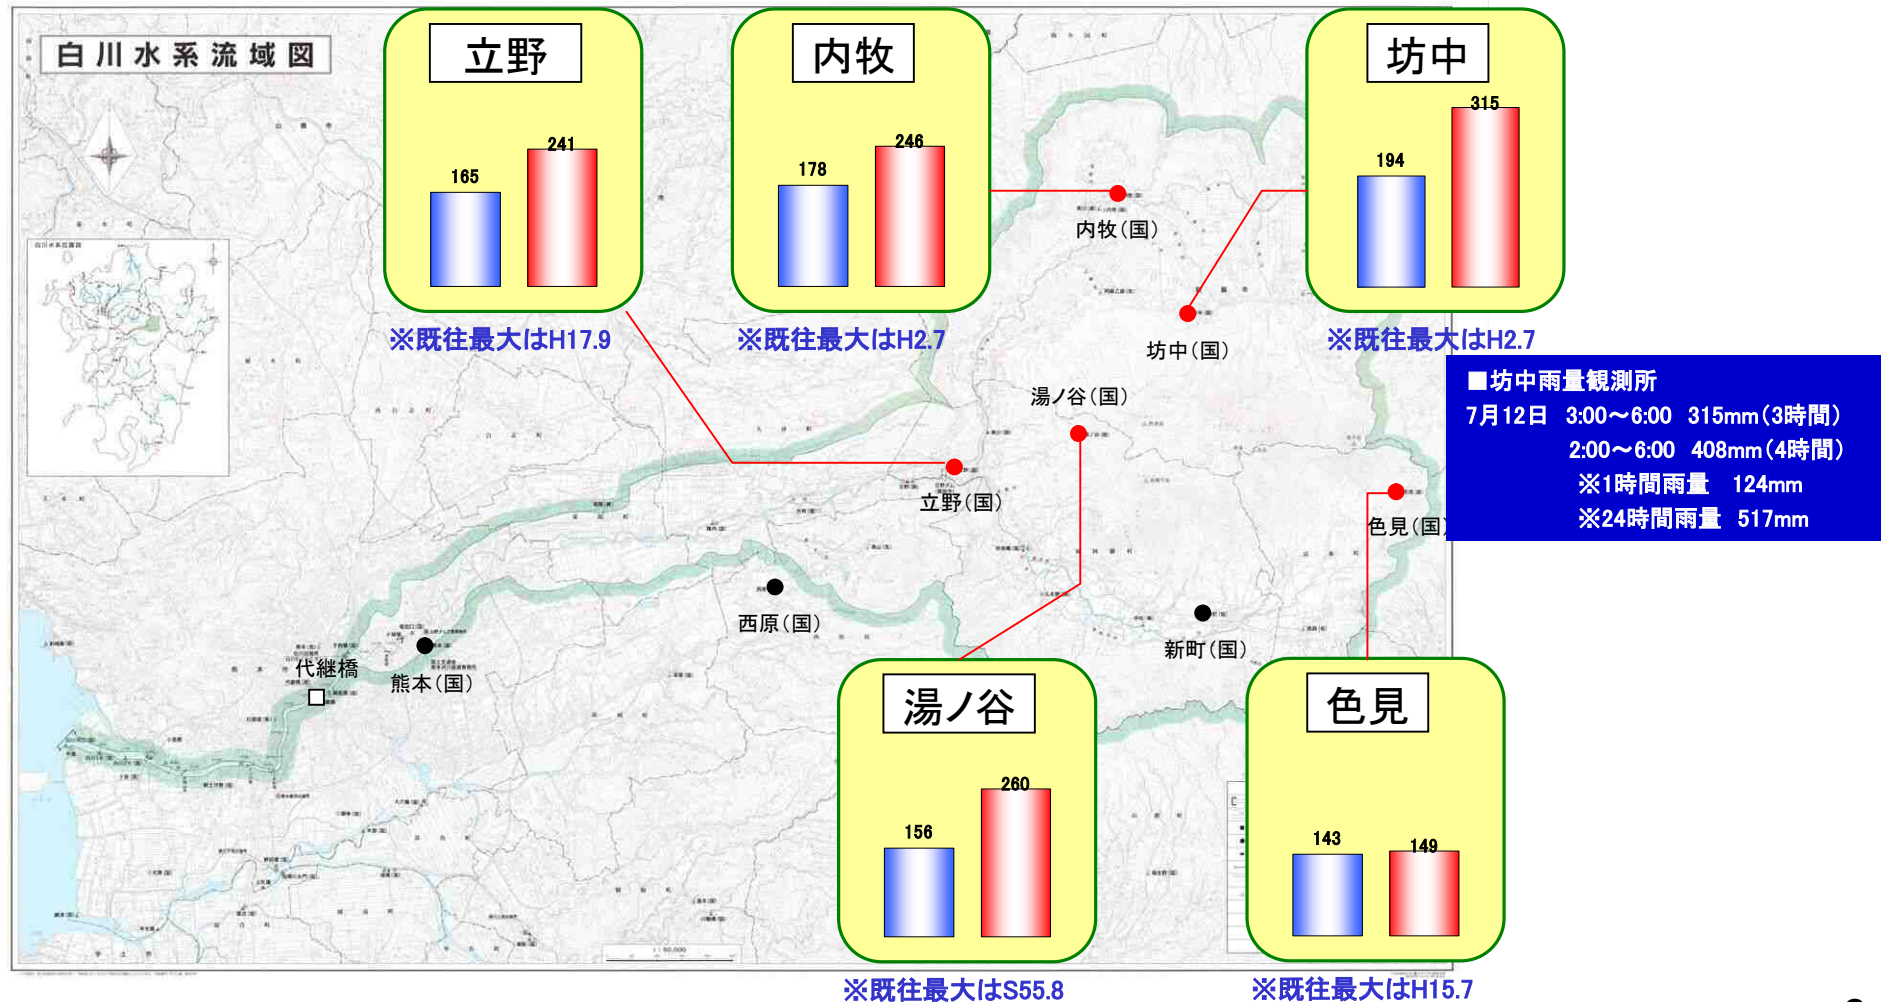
白川水系流域図

立野

165

241

※既往最大はH17.9

内牧

178

246

※既往最大はH2.7

坊中

194

315

※既往最大はH2.7

内牧(国)

坊中(国)

湯ノ谷(国)

立野(国)

色見(国)

■坊中雨量観測所
7月12日 3:00～6:00 315mm(3時間)
2:00～6:00 408mm(4時間)
※1時間雨量 124mm
※24時間雨量 517mm

西原(国)

新町(国)

代継橋

熊本(国)

湯ノ谷

156

260

※既往最大はS55.8

色見

143

149

※既往最大はH15.7